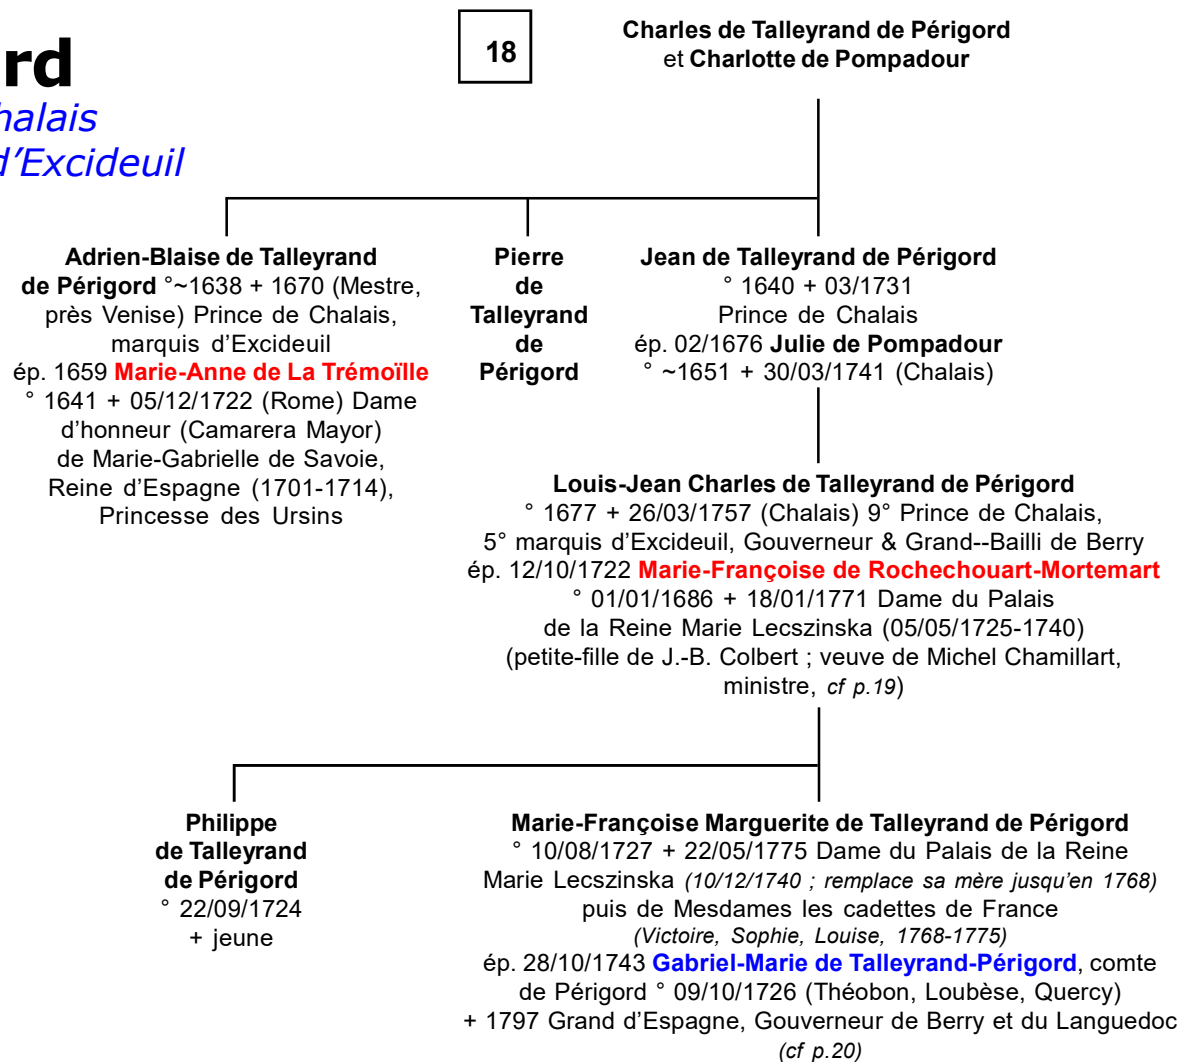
rd
halais
d'Excideuil

18

Charles de Talleyrand de Périgord
et Charlotte de Pompadour

Adrien-Blaise de Talleyrand de Périgord °~1638 + 1670 (Mestre, près Venise) Prince de Chalais, marquis d'Excideuil
ép. 1659 Marie-Anne de La Trémoïlle ° 1641 + 05/12/1722 (Rome) Dame d'honneur (Camarera Mayor) de Marie-Gabrielle de Savoie, Reine d'Espagne (1701-1714), Princesse des Ursins

Pierre de Talleyrand de Périgord

Jean de Talleyrand de Périgord
° 1640 + 03/1731
Prince de Chalais
ép. 02/1676 Julie de Pompadour
° ~1651 + 30/03/1741 (Chalais)

Louis-Jean Charles de Talleyrand de Périgord
° 1677 + 26/03/1757 (Chalais) 9° Prince de Chalais, 5° marquis d'Excideuil, Gouverneur & Grand--Bailli de Berry
ép. 12/10/1722 Marie-Françoise de Rochechouart-Mortemart
° 01/01/1686 + 18/01/1771 Dame du Palais de la Reine Marie Lecszinska (05/05/1725-1740) (petite-fille de J.-B. Colbert ; veuve de Michel Chamillart, ministre, cf p.19)

Philippe de Talleyrand de Périgord
° 22/09/1724
+ jeune

Marie-Françoise Marguerite de Talleyrand de Périgord
° 10/08/1727 + 22/05/1775 Dame du Palais de la Reine Marie Lecszinska (10/12/1740 ; remplace sa mère jusqu'en 1768) puis de Mesdames les cadettes de France (Victoire, Sophie, Louise, 1768-1775)
ép. 28/10/1743 Gabriel-Marie de Talleyrand-Périgord, comte de Périgord ° 09/10/1726 (Théobon, Loubèse, Quercy) + 1797 Grand d'Espagne, Gouverneur de Berry et du Languedoc (cf p.20)